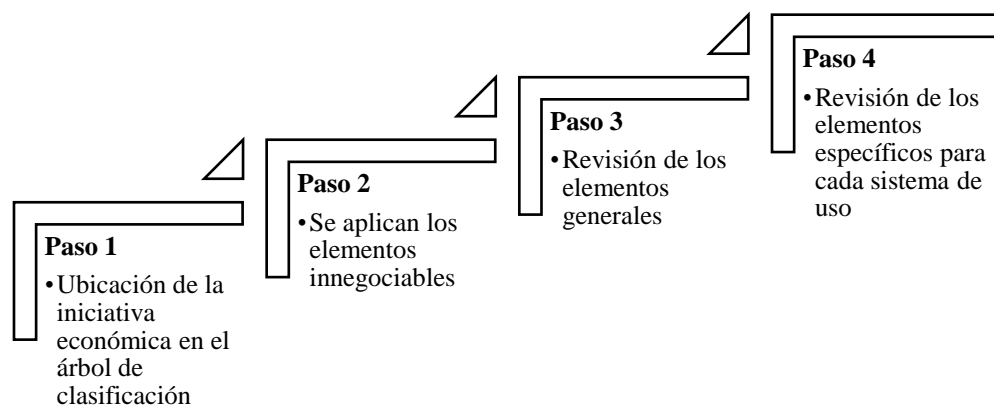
**Paso 1**

• Ubicación de la iniciativa económica en el árbol de clasificación

**Paso 2**

• Se aplican los elementos innegociables

**Paso 3**

• Revisión de los elementos generales

**Paso 4**

• Revisión de los elementos específicos para cada sistema de uso